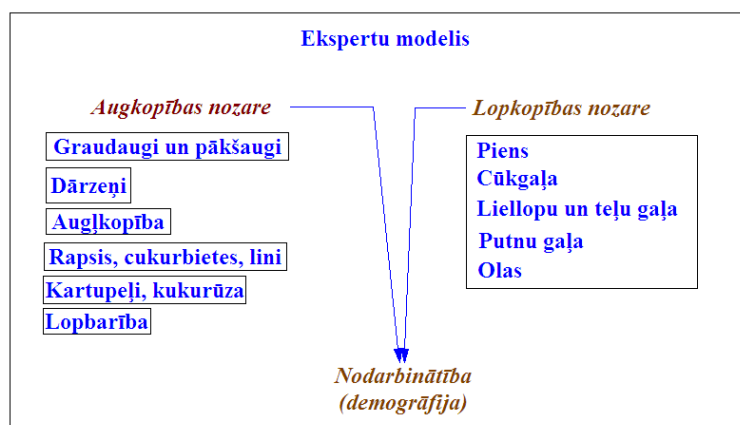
Ekspertu modelis

Augkopības nozare

Graudaugi un pākšaugi

Dārzeņi

Augļkopība

Rapsis, cukurbietes, lini

Kartupeļi, kukurūza

Lopbarība

Lopkopības nozare

Piens
Cūkgaļa
Liellopu un teļu gaļa
Putnu gaļa
Olas

Nodarbinātība
(demogrāfija)